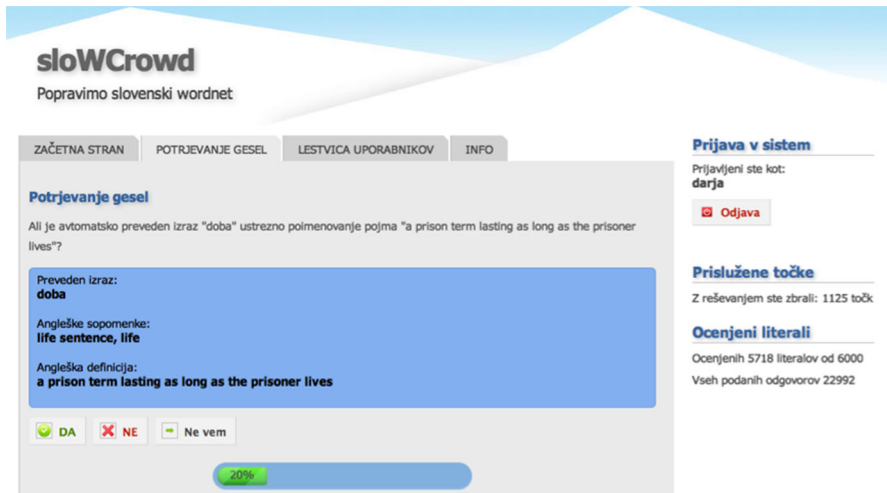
sloWCrowd

Popravimo slovenski wordnet

ZAČETNA STRAN | POTRJEVANJE GESEL | LESTVICA UPORABNIKOV | INFO

Potrjevanje gesel

Ali je avtomatsko preveden izraz "doba" ustrezno poimenovanje pojma "a prison term lasting as long as the prisoner lives"?

Preveden izraz:
doba

Angleške sopomenke:
life sentence, life

Angleška definicija:
a prison term lasting as long as the prisoner lives

DA NE Ne vem

20%

Prijava v sistem

Prijavljeni ste kot:
darja

Odjava

Prislužene točke

Z reševanjem ste zbrali: 1125 točk

Ocenjeni literali

Ocenjenih 5718 literalov od 6000

Vseh podanih odgovorov 22992